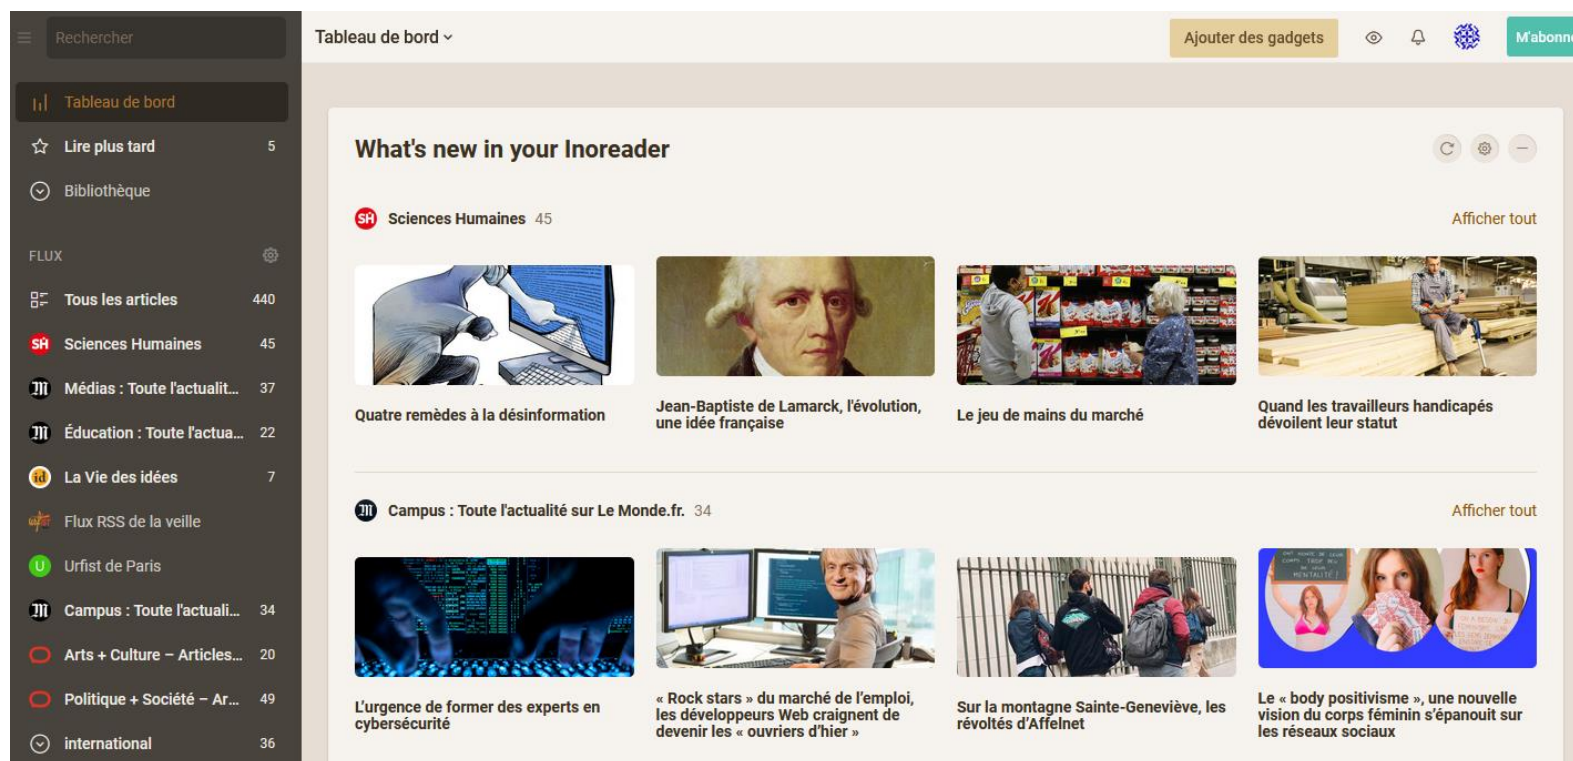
Rechercher

Tableau de bord

Lire plus tard 5

Bibliothèque

FLUX

Tous les articles 440

SH Sciences Humaines 45

Médias : Toute l'actualit... 37

Éducation : Toute l'actua... 22

La Vie des idées 7

Flux RSS de la veille

U Urfist de Paris

Campus : Toute l'actuali... 34

Arts + Culture – Articles... 20

Politique + Société – Ar... 49

international 36

Tableau de bord

Ajouter des gadgets

M'abonn

What's new in your Inoreader

SH Sciences Humaines 45

Afficher tout

Quatre remèdes à la désinformation

Jean-Baptiste de Lamarck, l'évolution, une idée française

Le jeu de mains du marché

Quand les travailleurs handicapés dévoilent leur statut

Campus : Toute l'actualité sur Le Monde.fr. 34

Afficher tout

L'urgence de former des experts en cybersécurité

« Rock stars » du marché de l'emploi, les développeurs Web craignent de devenir les « ouvriers d'hier »

Sur la montagne Sainte-Geneviève, les révoltés d'Affelnet

Le « body positivisme », une nouvelle vision du corps féminin s'épanouit sur les réseaux sociaux